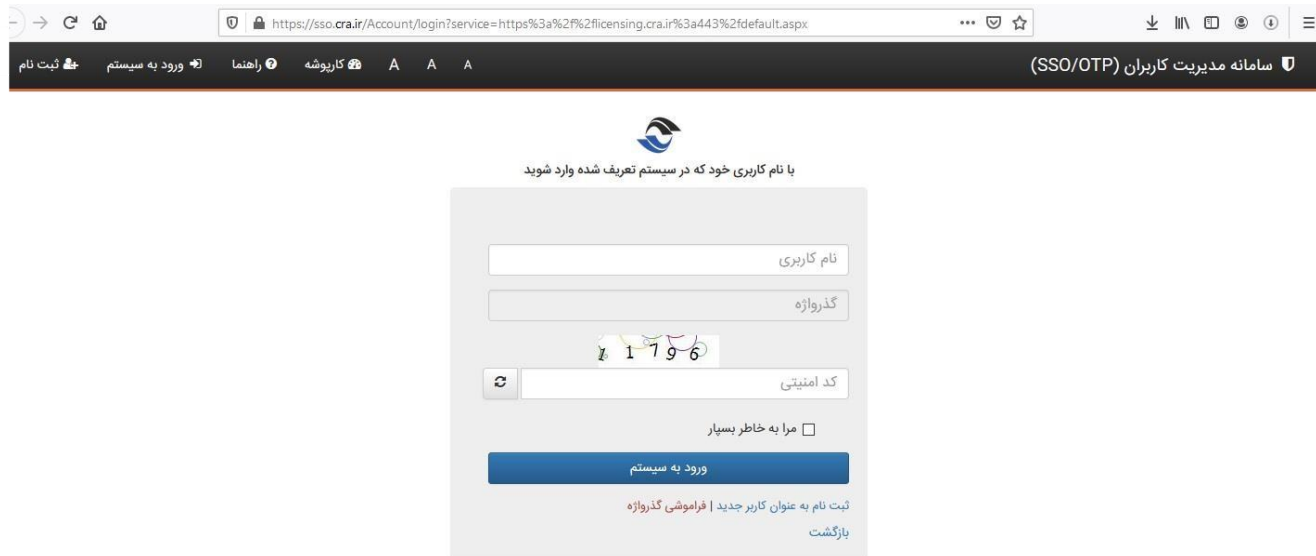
https://sso.cra.ir/Account/login?service=https%3a%2f%2flicensing.cra.ir%3a443%2fdefault.aspx

سامانه مدیریت کاربران (SSO/OTP)

A A A کارپوشه راهنما ورود به سیستم ثبت نام

با نام کاربری خود که در سیستم تعریف شده وارد شوید

نام کاربری

گذرواژه

1 1 7 9 6

کد امنیتی

مرا به خاطر بسپار

ورود به سیستم

ثبت نام به عنوان کاربر جدید | فراموشی گذرواژه

بازگشت